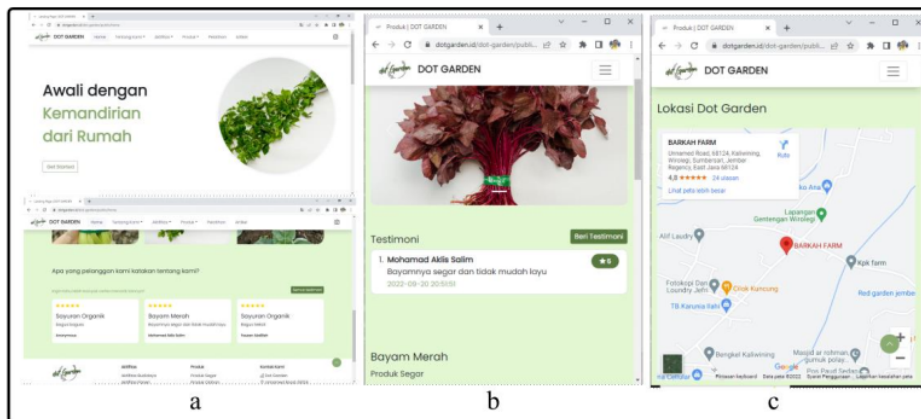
DOT GARDEN

Awali dengan Kemandirian dari Rumah

Get Started

DOT GARDEN

Apa yang pelanggan kami katakan tentang kami?

Sayuran Organik

Bayam Merah

Sayuran Organik

Produk | DOT GARDEN

dotgarden.id/dot-garden/publi...

DOT GARDEN

Testimoni

Beri Testimoni

1. Mohamad Aklis Salim

Bayamnya segar dan tidak mudah layu

2022-09-20 20:51:51

★5

Bayam Merah

Produk Segar

Produk | DOT GARDEN

dotgarden.id/dot-garden/publi...

DOT GARDEN

Lokasi Dot Garden

BARKAH FARM

Unnamed Road, 68124, Kaliwining, Wirolegi, Sumbersari, Jember Regency, East Java 68124

Rute

4,8 ★★★★★ 34 ulasan

Lihat peta lebih besar

Lapangan Gentengan Wirolegi

Alif Laudry

BARKAH FARM

Kpk farm

Fotokopi Dan Laundry Jefri

Chik Kuncung

TB Karunia Italy

Red garden jembe

Bengkel Kaliwining

Masjid ar rohman

Pos Paud Sedap

Google

Pintasan keyboard Data peta ©2022 Syarat Penggunaan Laporkan kesalahan peta

a

b

c